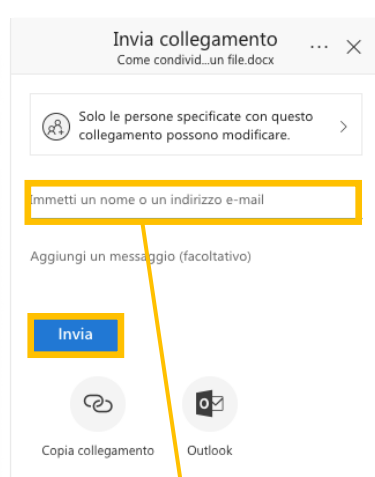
Invia collegamento
Come condivid...un file.docx
··· ✕

Solo le persone specificate con questo collegamento possono modificare.

Immetti un nome o un indirizzo e-mail

Aggiungi un messaggio (facoltativo)

Invia

Copia collegamento

Outlook